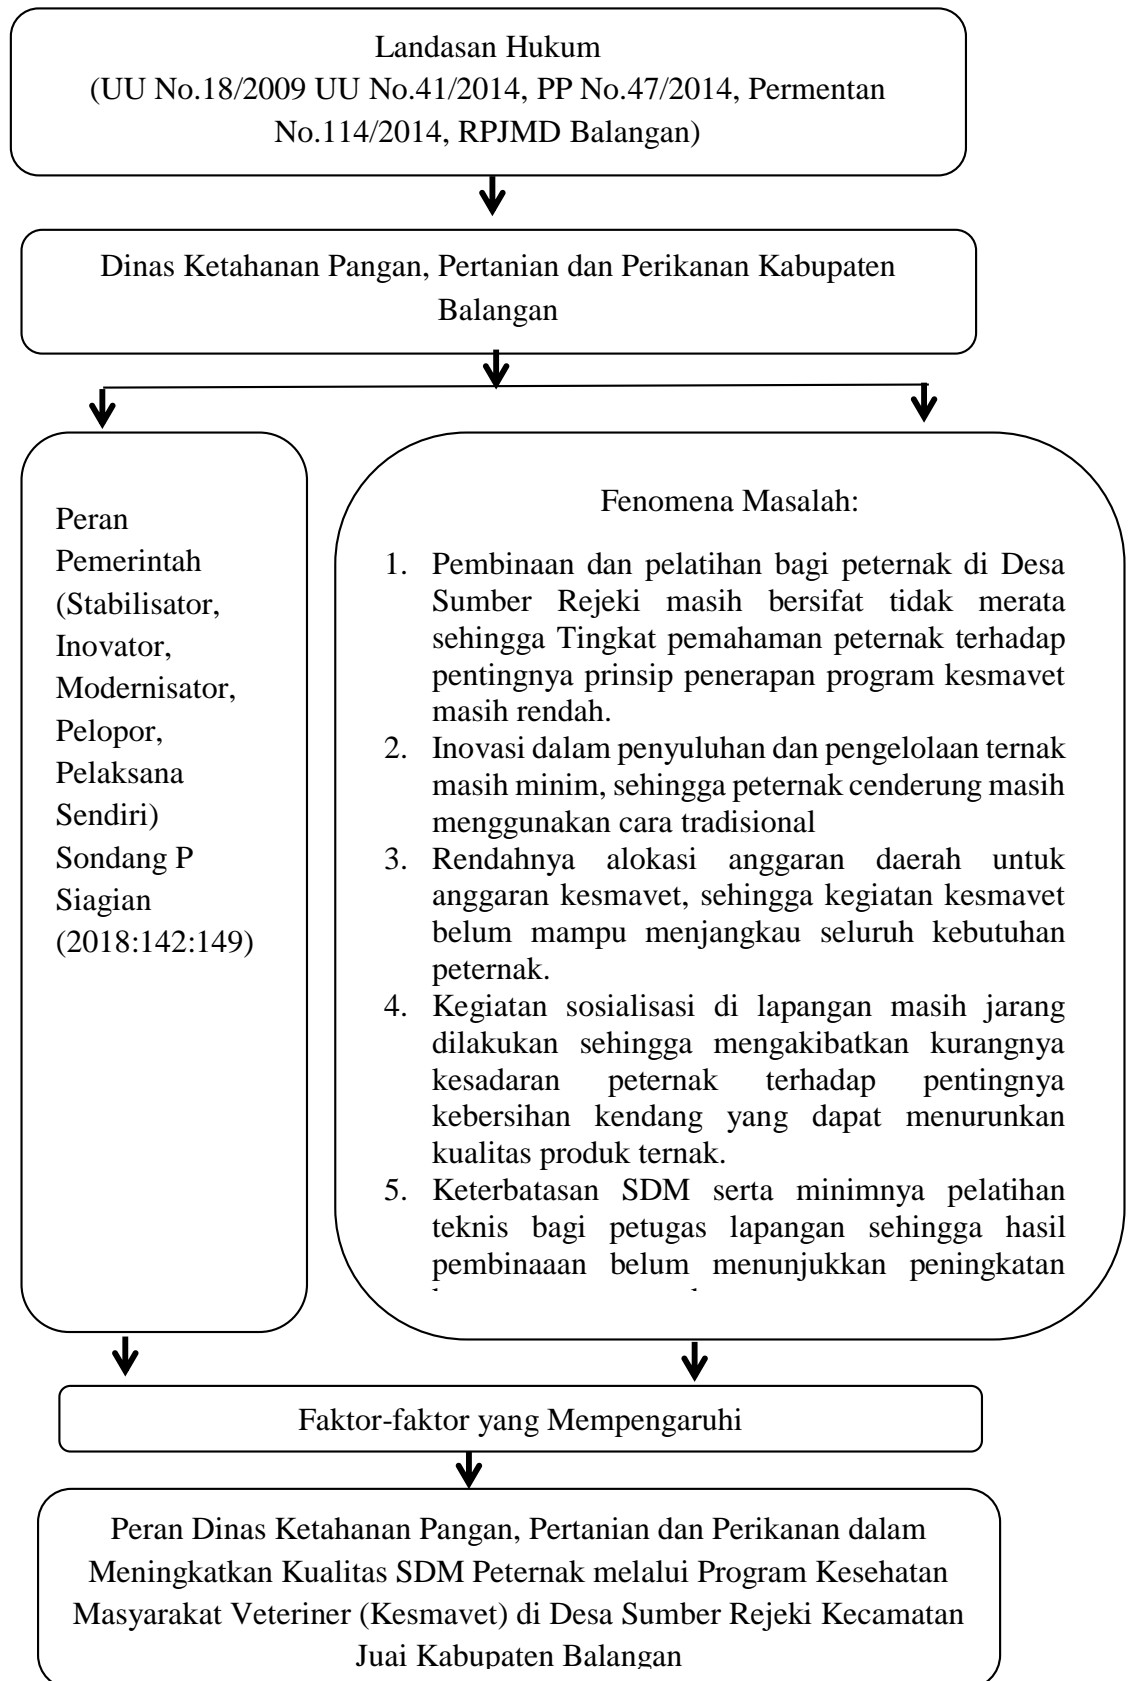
Landasan Hukum
(UU No.18/2009 UU No.41/2014, PP No.47/2014, Permentan No.114/2014, RPJMD Balangan)

Dinas Ketahanan Pangan, Pertanian dan Perikanan Kabupaten Balangan

Peran Pemerintah (Stabilisator, Inovator, Modernisator, Pelopor, Pelaksana Sendiri) Sondang P Siagian (2018:142:149)

Fenomena Masalah:

1. Pembinaan dan pelatihan bagi peternak di Desa Sumber Rejeki masih bersifat tidak merata sehingga Tingkat pemahaman peternak terhadap pentingnya prinsip penerapan program kesmavet masih rendah.
2. Inovasi dalam penyuluhan dan pengelolaan ternak masih minim, sehingga peternak cenderung masih menggunakan cara tradisional
3. Rendahnya alokasi anggaran daerah untuk anggaran kesmavet, sehingga kegiatan kesmavet belum mampu menjangkau seluruh kebutuhan peternak.
4. Kegiatan sosialisasi di lapangan masih jarang dilakukan sehingga mengakibatkan kurangnya kesadaran peternak terhadap pentingnya kebersihan kendang yang dapat menurunkan kualitas produk ternak.
5. Keterbatasan SDM serta minimnya pelatihan teknis bagi petugas lapangan sehingga hasil pembinaan belum menunjukkan peningkatan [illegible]

Faktor-faktor yang Mempengaruhi

Peran Dinas Ketahanan Pangan, Pertanian dan Perikanan dalam Meningkatkan Kualitas SDM Peternak melalui Program Kesehatan Masyarakat Veteriner (Kesmavet) di Desa Sumber Rejeki Kecamatan Juai Kabupaten Balangan